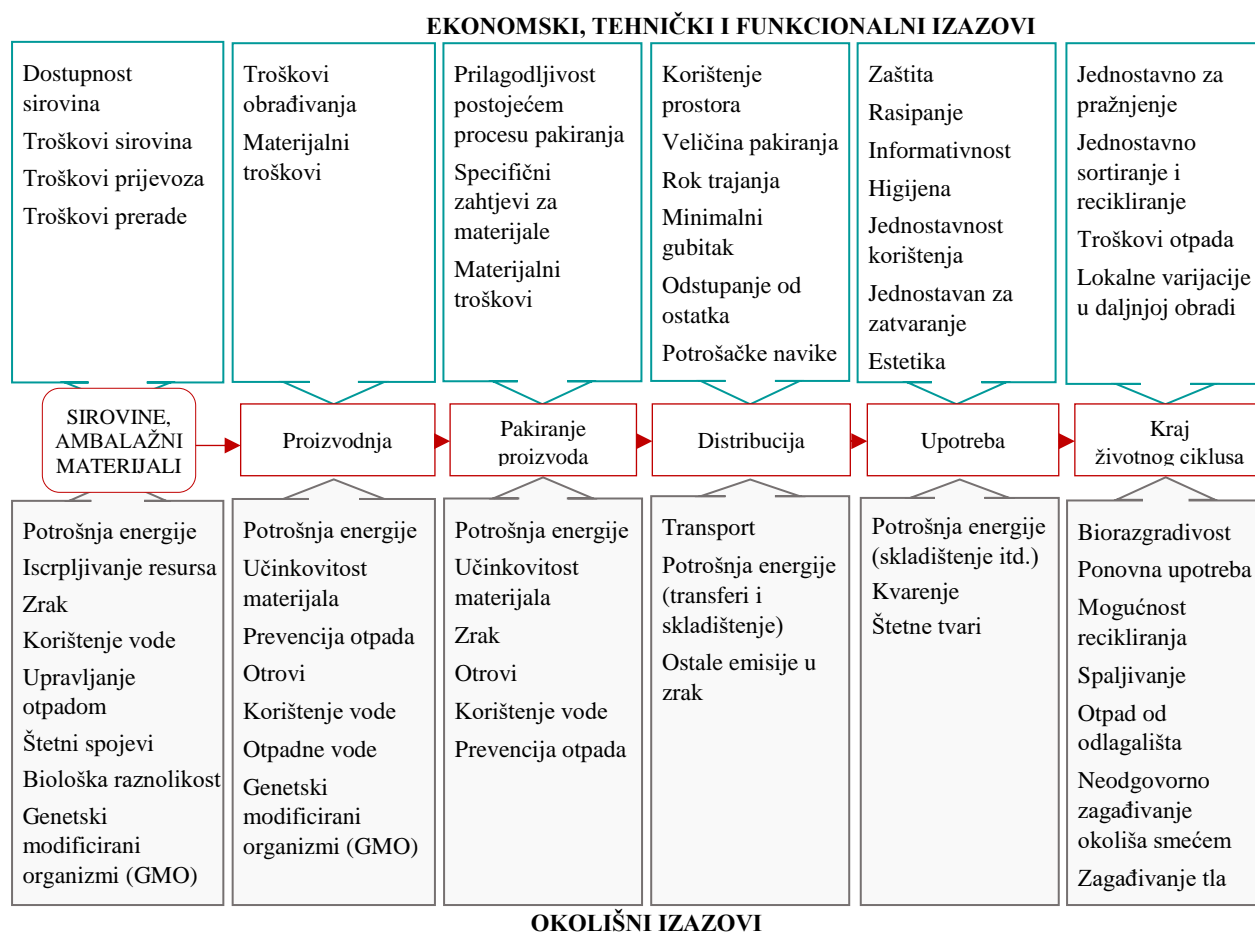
EKONOMSKI, TEHNIČKI I FUNKCIONALNI IZAZOVI

Dostupnost sirovina
Troškovi sirovina
Troškovi prijevoza
Troškovi prerade

Troškovi obrađivanja
Materijalni troškovi

Prilagodljivost postojećem procesu pakiranja
Specifični zahtjevi za materijale
Materijalni troškovi

Korištenje prostora
Veličina pakiranja
Rok trajanja
Minimalni gubitak
Odstupanje od ostatka
Potrošačke navike

Zaštita
Rasipanje
Informativnost
Higijena
Jednostavnost korištenja
Jednostavan za zatvaranje
Estetika

Jednostavno za pražnjenje
Jednostavno sortiranje i recikliranje
Troškovi otpada
Lokalne varijacije u daljnjoj obradi

SIROVINE, AMBALAŽNI MATERIJALI

Proizvodnja

Pakiranje proizvoda

Distribucija

Upotreba

Kraj životnog ciklusa

Potrošnja energije
Iscrpljivanje resursa
Zrak
Korištenje vode
Upravljanje otpadom
Štetni spojevi
Biološka raznolikost
Genetski modificirani organizmi (GMO)

Potrošnja energije
Učinkovitost materijala
Prevencija otpada
Otrovi
Korištenje vode
Otpadne vode
Genetski modificirani organizmi (GMO)

Potrošnja energije
Učinkovitost materijala
Zrak
Otrovi
Korištenje vode
Prevencija otpada

Transport
Potrošnja energije (transferi i skladištenje)
Ostale emisije u zrak

Potrošnja energije (skladištenje itd.)
Kvarenje
Štetne tvari

Biorazgradivost
Ponovna upotreba
Mogućnost recikliranja
Spaljivanje
Otpad od odlagališta
Neodgovorno zagađivanje okoliša smećem
Zagađivanje tla

OKOLIŠNI IZAZOVI